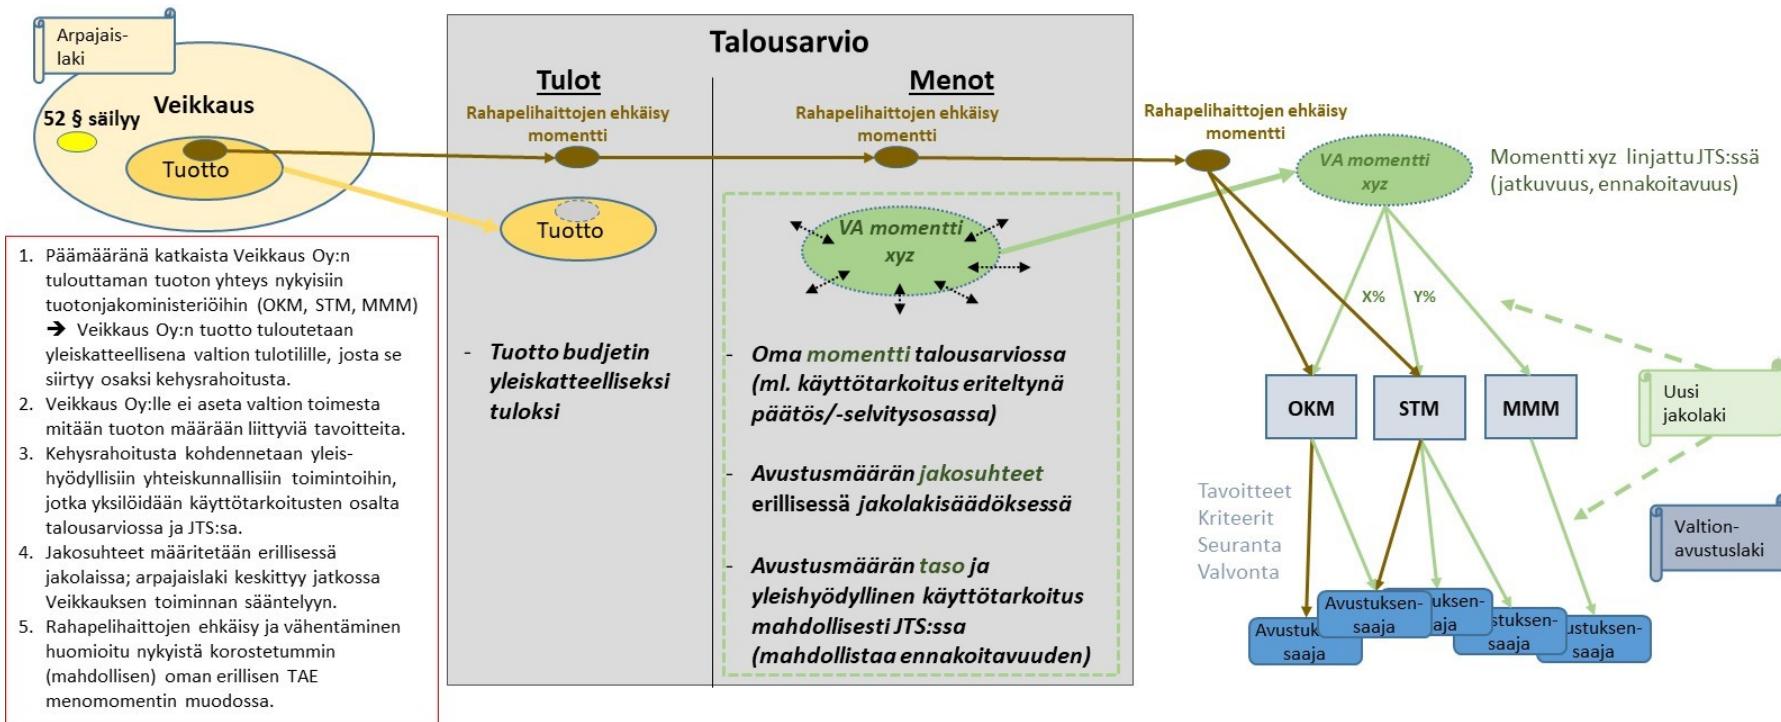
Arpajaislaki

52 § säilyy

Veikkaus

Tuotto

1. Päämääränä katkaista Veikkaus Oy:n tulouttaman tuoton yhteys nykyisiin tuotonjakoministeriöihin (OKM, STM, MMM) ➔ Veikkaus Oy:n tuotto tuloutetaan yleiskatteellisena valtion tulotilille, josta se siirtyy osaksi kehysrahoitusta.
2. Veikkaus Oy:lle ei aseta valtion toimesta mitään tuoton määrään liittyviä tavoitteita.
3. Kehysrahoitusta kohdennetaan yleishyödyllisiin yhteiskunnallisiin toimintoihin, jotka yksilöidään käyttötarkoitusten osalta talousarviossa ja JTS:sa.
4. Jakosuhteet määritetään erillisessä jakolaissa; arpajaislaki keskittyy jatkossa Veikkauksen toiminnan sääntelyyn.
5. Rahapelihaittojen ehkäisy ja vähentäminen huomioitu nykyistä korostetummin (mahdollisen) oman erillisen TAE menomomentin muodossa.

Talousarvio

Tulot

Rahapelihaittojen ehkäisy momentti

Tuotto

- Tuotto budjetin yleiskatteelliseksi tuloksi

Menot

Rahapelihaittojen ehkäisy momentti

VA momentti xyz

- Oma momentti talousarviossa (ml. käyttötarkoitus eriteltynä päätös/-selvitysosassa)

- Avustusmäärän jakosuhteet erillisessä jakolakisäädöksessä

- Avustusmäärän taso ja yleishyödyllinen käyttötarkoitus mahdollisesti JTS:ssa (mahdollistaa ennakoitavuuden)

Rahapelihaittojen ehkäisy momentti

VA momentti xyz

Momentti xyz linjattu JTS:ssä (jatkuvuus, ennakoitavuus)

X%

Y%

OKM

STM

MMM

Uusi jakolaki

Tavoitteet
Kriteerit
Seuranta
Valvonta

Valtionavustuslaki

Avustuk saaja

Avustuksen-saaja

uksen-aja

stuksen-saaja

ustuksen-saaja